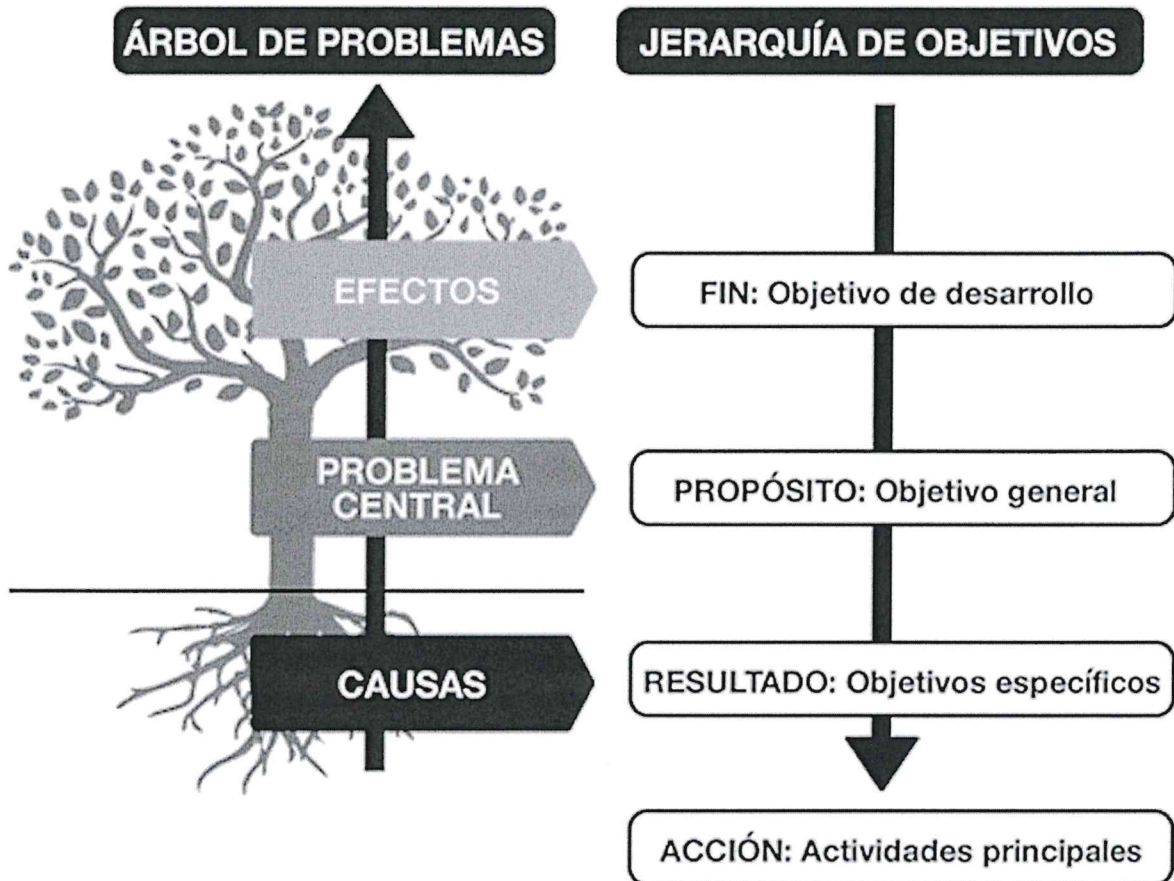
ÁRBOL DE PROBLEMAS

EFECTOS

PROBLEMA CENTRAL

CAUSAS

JERARQUÍA DE OBJETIVOS

FIN: Objetivo de desarrollo

PROPÓSITO: Objetivo general

RESULTADO: Objetivos específicos

ACCIÓN: Actividades principales